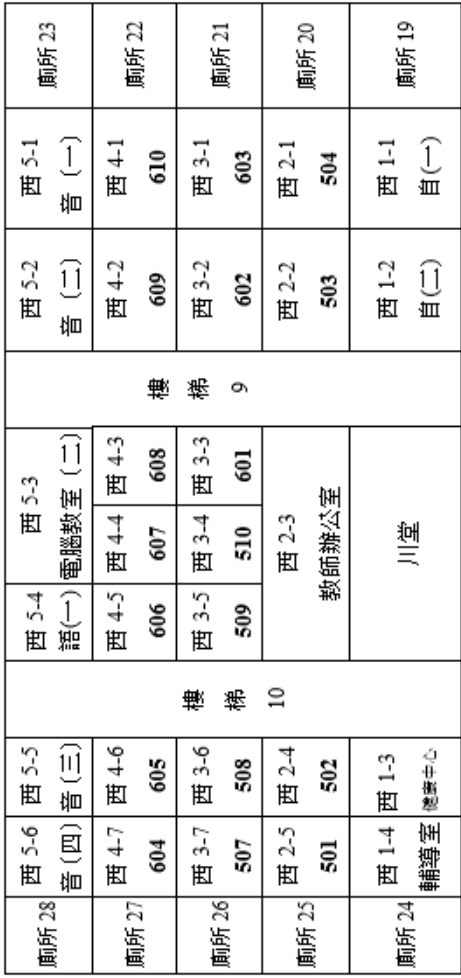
| 廁所 28 | 西 5-6 音(四) | 西 5-5 音(三) | 樓梯 10 | 西 5-4 語(一) | 西 5-3 電腦教室(二) | | 樓梯 9 | 西 5-2 音(二) | 西 5-1 音(一) | 廁所 23 |
|---|---|---|---|---|---|---|---|---|---|---|
| 廁所 27 | 西 4-7 604 | 西 4-6 605 | | 西 4-5 606 | 西 4-4 607 | 西 4-3 608 | | 西 4-2 609 | 西 4-1 610 | 廁所 22 |
| 廁所 26 | 西 3-7 507 | 西 3-6 508 | | 西 3-5 509 | 西 3-4 510 | 西 3-3 601 | | 西 3-2 602 | 西 3-1 603 | 廁所 21 |
| 廁所 25 | 西 2-5 501 | 西 2-4 502 | | 西 2-3 教師辦公室 | | | | 西 2-2 503 | 西 2-1 504 | 廁所 20 |
| 廁所 24 | 西 1-4 輔導室 | 西 1-3 諮商中心 | | 川堂 | | | | 西 1-2 自(二) | 西 1-1 自(一) | 廁所 19 |